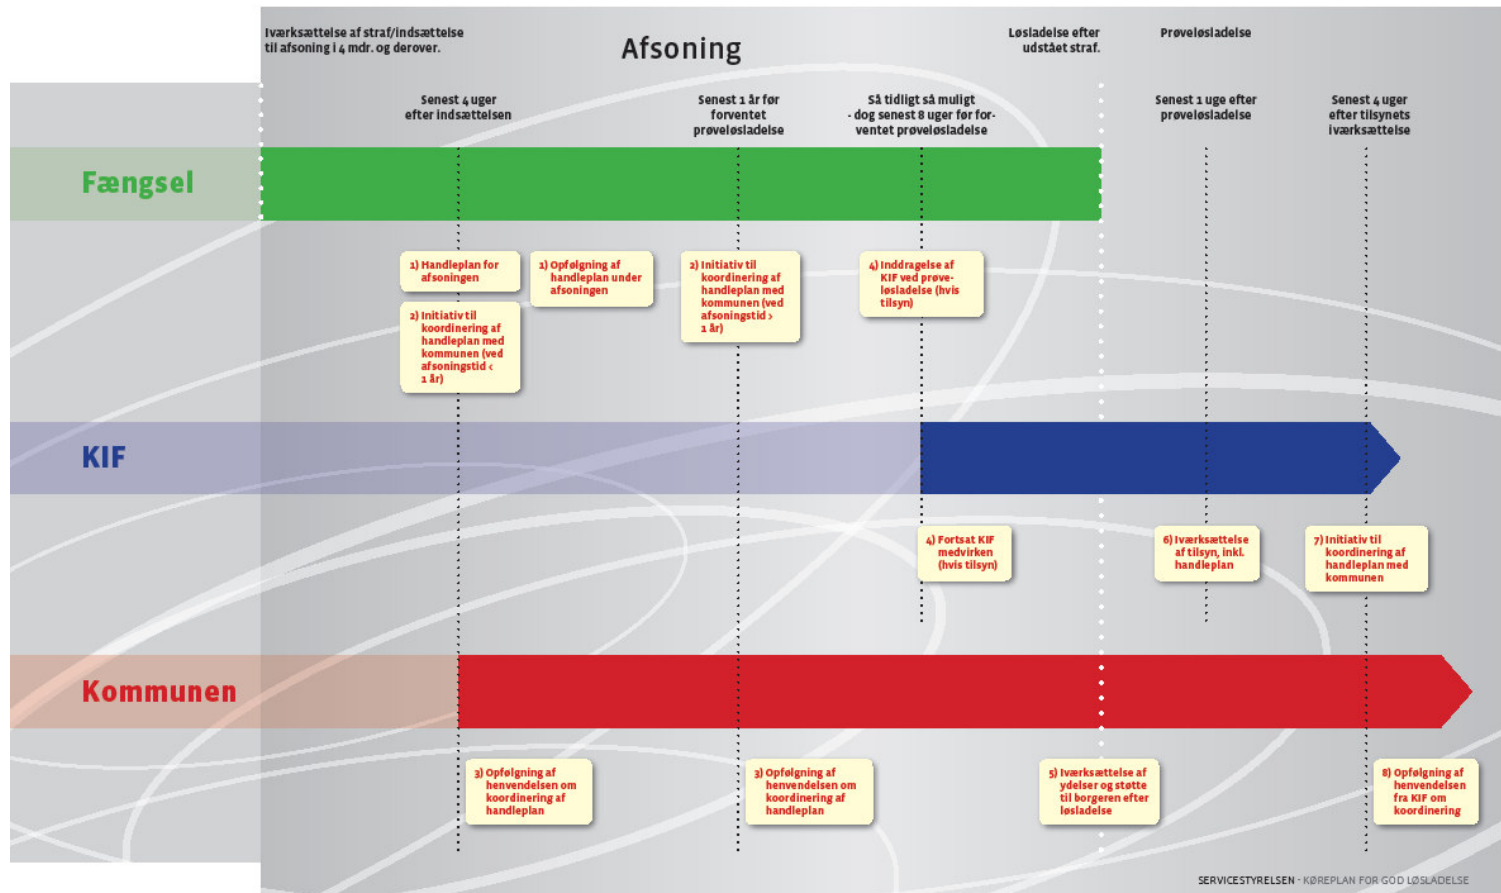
Iværksættelse af straf/indsættelse til afsoning i 4 mdr. og derover.

Afsoning

Løsladelse efter udstået straf.

Prøveløsladelse

Senest 4 uger efter indsættelsen

Senest 1 år før forventet prøveløsladelse

Så tidligt så muligt - dog senest 8 uger før forventet prøveløsladelse

Senest 1 uge efter prøveløsladelse

Senest 4 uger efter tilsynets iværksættelse

Fængsel

1) Handleplan for afsoningen

1) Opfølgning af handleplan under afsoningen

2) Initiativ til koordinering af handleplan med kommunen (ved afsoningstid > 1 år)

4) Inddragelse af KIF ved prøveløsladelse (hvis tilsyn)

2) Initiativ til koordinering af handleplan med kommunen (ved afsoningstid < 1 år)

KIF

4) Fortsat KIF medvirken (hvis tilsyn)

6) Iværksættelse af tilsyn, inkl. handleplan

7) Initiativ til koordinering af handleplan med kommunen

Kommunen

3) Opfølgning af henvendelsen om koordinering af handleplan

3) Opfølgning af henvendelsen om koordinering af handleplan

5) Iværksættelse af ydelser og støtte til borgeren efter løsladelse

8) Opfølgning af henvendelsen fra KIF om koordinering

SERVICESTYRELSEN - KØREPLAN FOR GOD LØSLADELSE